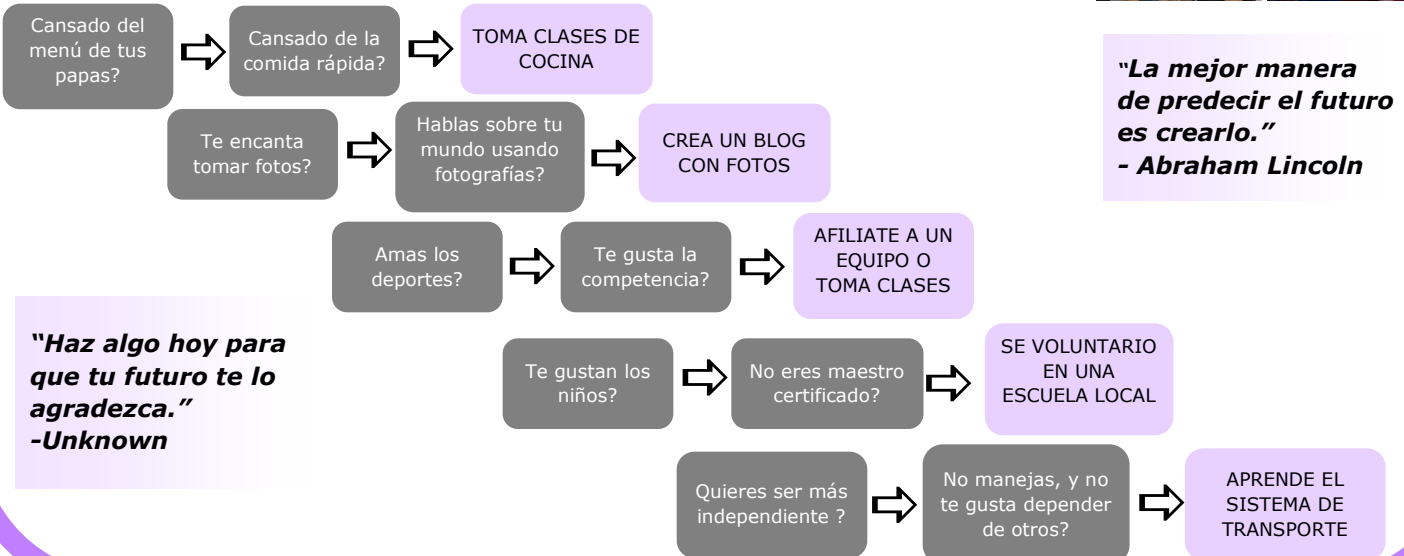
Cansado del menú de tus papas?

Cansado de la comida rápida?

TOMA CLASES DE COCINA

"La mejor manera de predecir el futuro es crearlo."
- Abraham Lincoln

Te encanta tomar fotos?

Hablas sobre tu mundo usando fotografías?

CREA UN BLOG CON FOTOS

Amas los deportes?

Te gusta la competencia?

AFILIATE A UN EQUIPO O TOMA CLASES

"Haz algo hoy para que tu futuro te lo agradezca."
-Unknown

Te gustan los niños?

No eres maestro certificado?

SE VOLUNTARIO EN UNA ESCUELA LOCAL

Quieres ser más independiente ?

No manejas, y no te gusta depender de otros?

APRENDE EL SISTEMA DE TRANSPORTE